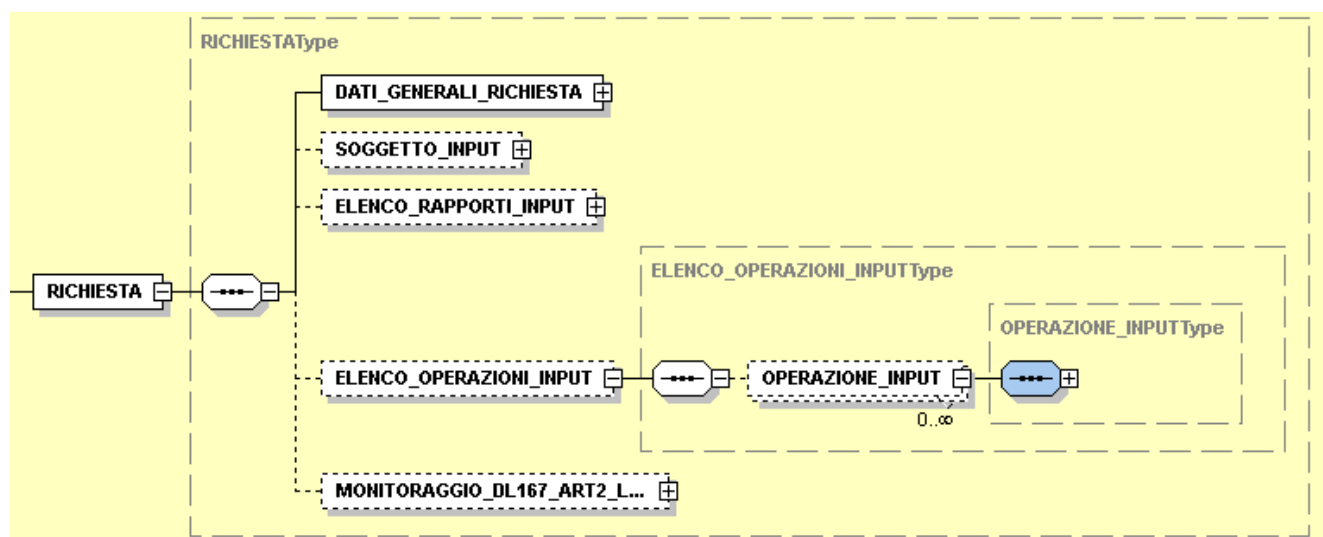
RICHIESTAType

RICHIESTA

DATI_GENERALI_RICHIESTA

SOGGETTO_INPUT

ELENCO_RAPPORTI_INPUT

ELENCO_OPERAZIONI_INPUTType

ELENCO_OPERAZIONI_INPUT

OPERAZIONE_INPUTType

OPERAZIONE_INPUT

0..∞

MONITORAGGIO_DL167_ART2_L...